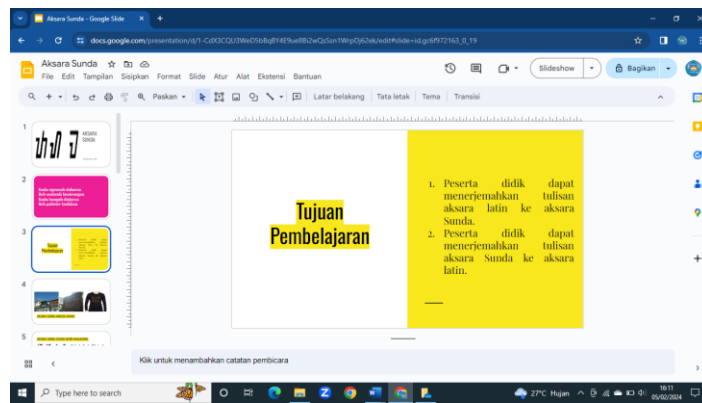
Aksara Sunda - Google Slide

docs.google.com/presentation/d/1-CdX3CQU3WeD5bBq8Y4E9ue8Bi2wQsSzn1WrpDj62ek/edit#slide=id.gc6f972163_0_19

Aksara Sunda

File Edit Tampilan Sisipkan Format Slide Atur Alat Ekstensi Bantuan

Slideshow

Bagikan

Paskan

Latar belakang | Tata letak | Tema | Transisi

1

2

3

4

5

Tujuan Pembelajaran

1. Peserta didik dapat menerjemahkan tulisan aksara latin ke aksara Sunda.
2. Peserta didik dapat menerjemahkan tulisan aksara Sunda ke aksara latin.

Klik untuk menambahkan catatan pembicara

Type here to search

27°C Hujan

16:11
05/02/2024